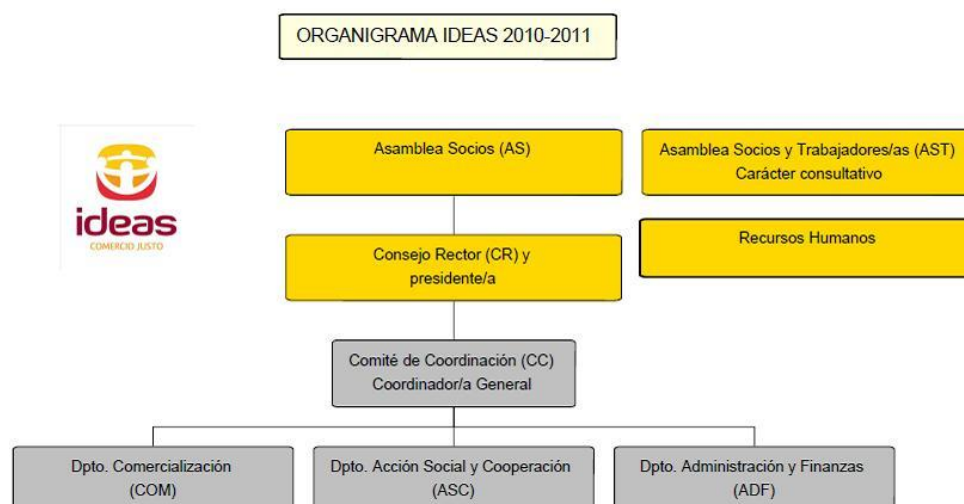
ORGANIGRAMA IDEAS 2010-2011

ideas
COMERCIO JUSTO

Asamblea Socios (AS)

Asamblea Socios y Trabajadores/as (AST)
Carácter consultativo

Recursos Humanos

Consejo Rector (CR) y presidente/a

Comité de Coordinación (CC)
Coordinador/a General

Dpto. Comercialización (COM)

Dpto. Acción Social y Cooperación (ASC)

Dpto. Administración y Finanzas (ADF)